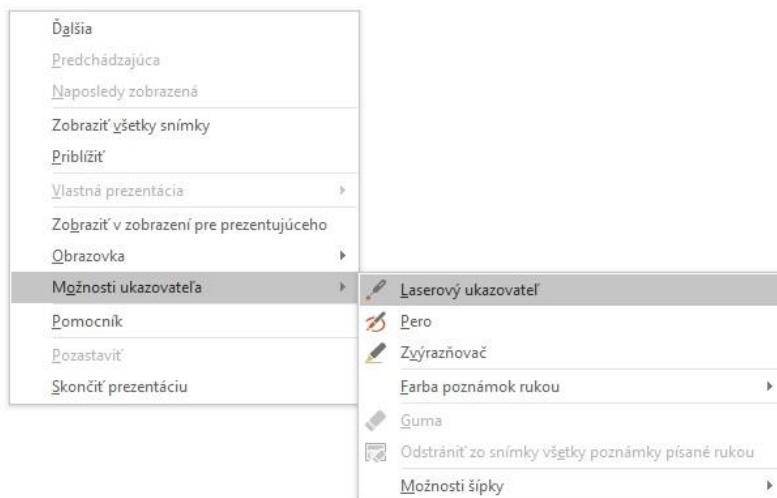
Ďalšia
Predchádzajúca
Naposledy zobrazená
Zobraziť všetky snímky
Priblížiť
Vlastná prezentácia
Zobraziť v zobrazení pre prezentujúceho
Obrazovka
Možnosti ukazovateľa
Pomocník
Pozastaviť
Skončiť prezentáciu

Laserový ukazovateľ
Pero
Zvýrazňovač
Farba poznámok rukou
Guma
Odstrániť zo snímky všetky poznámky písané rukou
Možnosti šípky